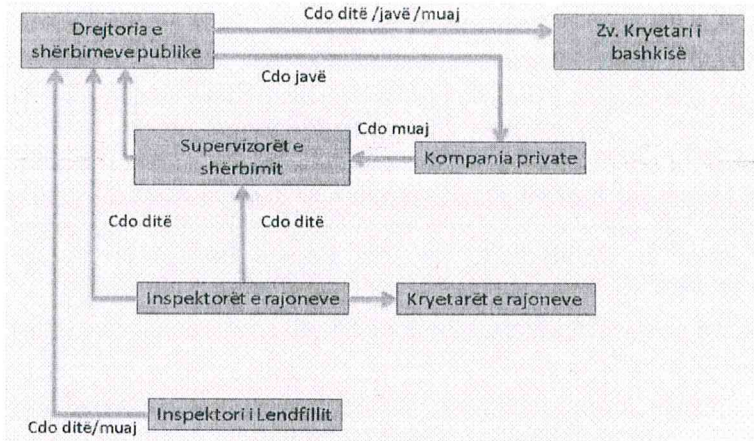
Drejtoria e shërbimeve publike

Cdo ditë /javë /muaj

Zv. Kryetari i bashkisë

Cdo javë

Cdo muaj

Supervizorët e shërbimit

Kompania private

Cdo ditë

Cdo ditë

Inspektorët e rajoneve

Kryetarët e rajoneve

Inspektori i Lendfillit

Cdo ditë/muaj